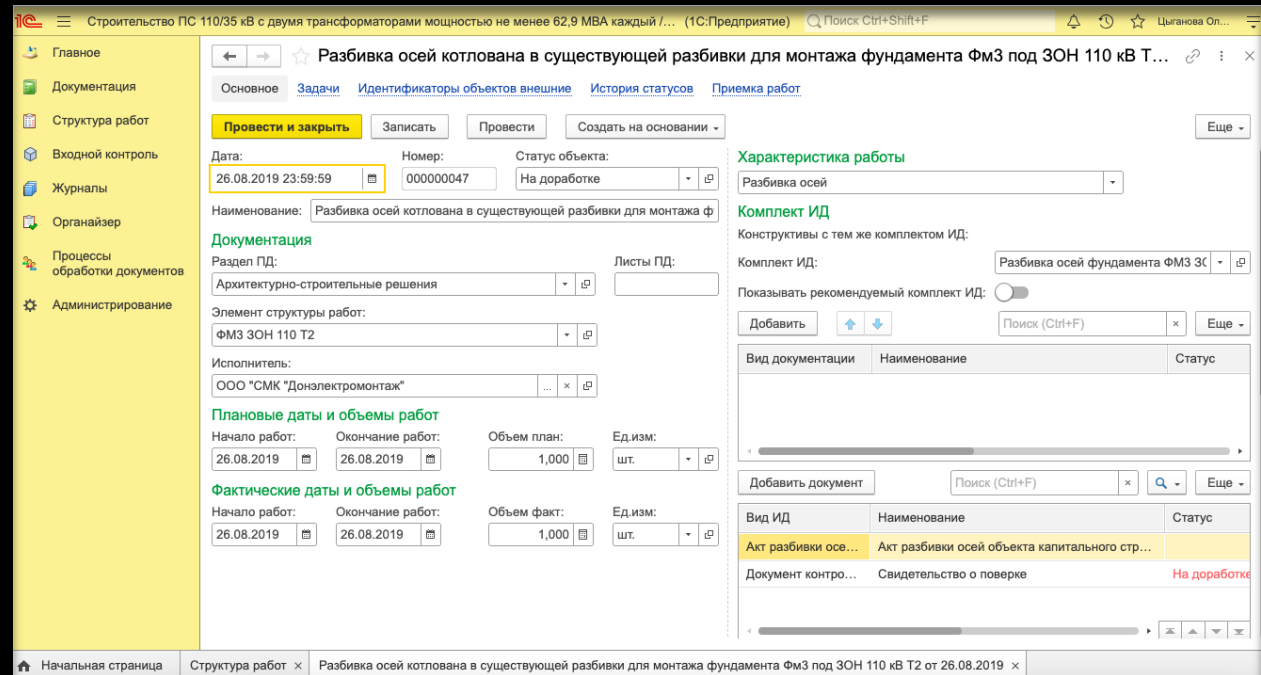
1С Строительство ПС 110/35 кВ с двумя трансформаторами мощностью не менее 62,9 МВА каждый /... (1С:Предприятие) Поиск Ctrl+Shift+F Цыганова Ол...

Главное
Документация
Структура работ
Входной контроль
Журналы
Органайзер
Процессы обработки документов
Администрирование

Разбивка осей котлована в существующей разбивки для монтажа фундамента Фм3 под ЗОН 110 кВ Т...

Основное Задачи Идентификаторы объектов внешние История статусов Приемка работ

Провести и закрыть Записать Провести Создать на основании Еще

Дата: 26.08.2019 23:59:59
Номер: 000000047
Статус объекта: На доработке
Наименование: Разбивка осей котлована в существующей разбивки для монтажа ф

Документация
Раздел ПД: Архитектурно-строительные решения
Листы ПД:
Элемент структуры работ: ФМ3 ЗОН 110 Т2
Исполнитель: ООО "СМК "Донэлектромонтаж"

Плановые даты и объемы работ
Начало работ: 26.08.2019
Окончание работ: 26.08.2019
Объем план: 1,000
Ед.изм: шт.

Фактические даты и объемы работ
Начало работ: 26.08.2019
Окончание работ: 26.08.2019
Объем факт: 1,000
Ед.изм: шт.

Характеристика работы
Разбивка осей

Комплект ИД
Конструктивы с тем же комплектом ИД:
Комплект ИД: Разбивка осей фундамента ФМ3 ЗС
Показывать рекомендуемый комплект ИД:

Добавить Поиск (Ctrl+F) Еще

| Вид документации | Наименование | Статус |
|---|---|---|

Добавить документ Поиск (Ctrl+F) Еще

| Вид ИД | Наименование | Статус |
|---|---|---|
| Акт разбивки осе... | Акт разбивки осей объекта капитального стр... | |
| Документ контро... | Свидетельство о поверке | На доработке |

Начальная страница Структура работ Разбивка осей котлована в существующей разбивки для монтажа фундамента Фм3 под ЗОН 110 кВ Т2 от 26.08.2019